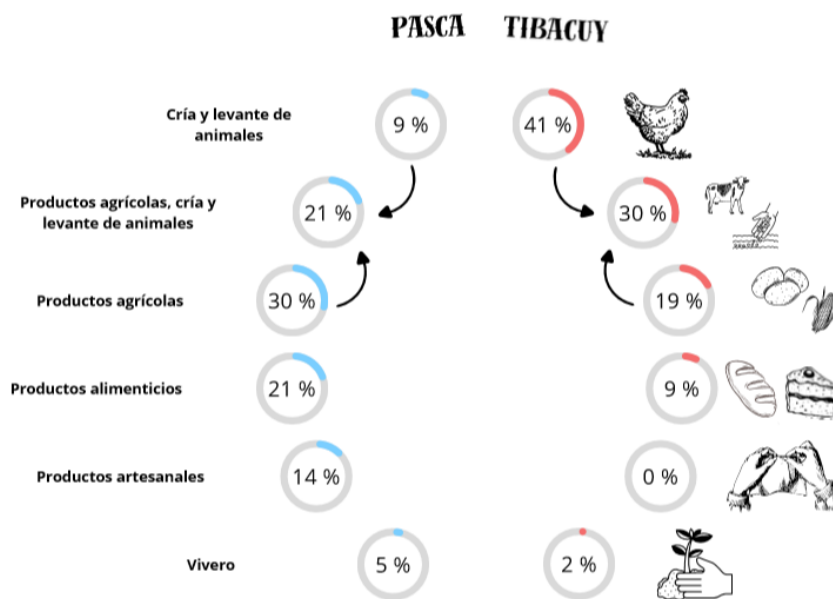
PASCA TIBACUY

Cría y levante de animales
9 %
41 %

Productos agrícolas, cría y levante de animales
21 %
30 %

Productos agrícolas
30 %
19 %

Productos alimenticios
21 %
9 %

Productos artesanales
14 %
0 %

Vivero
5 %
2 %